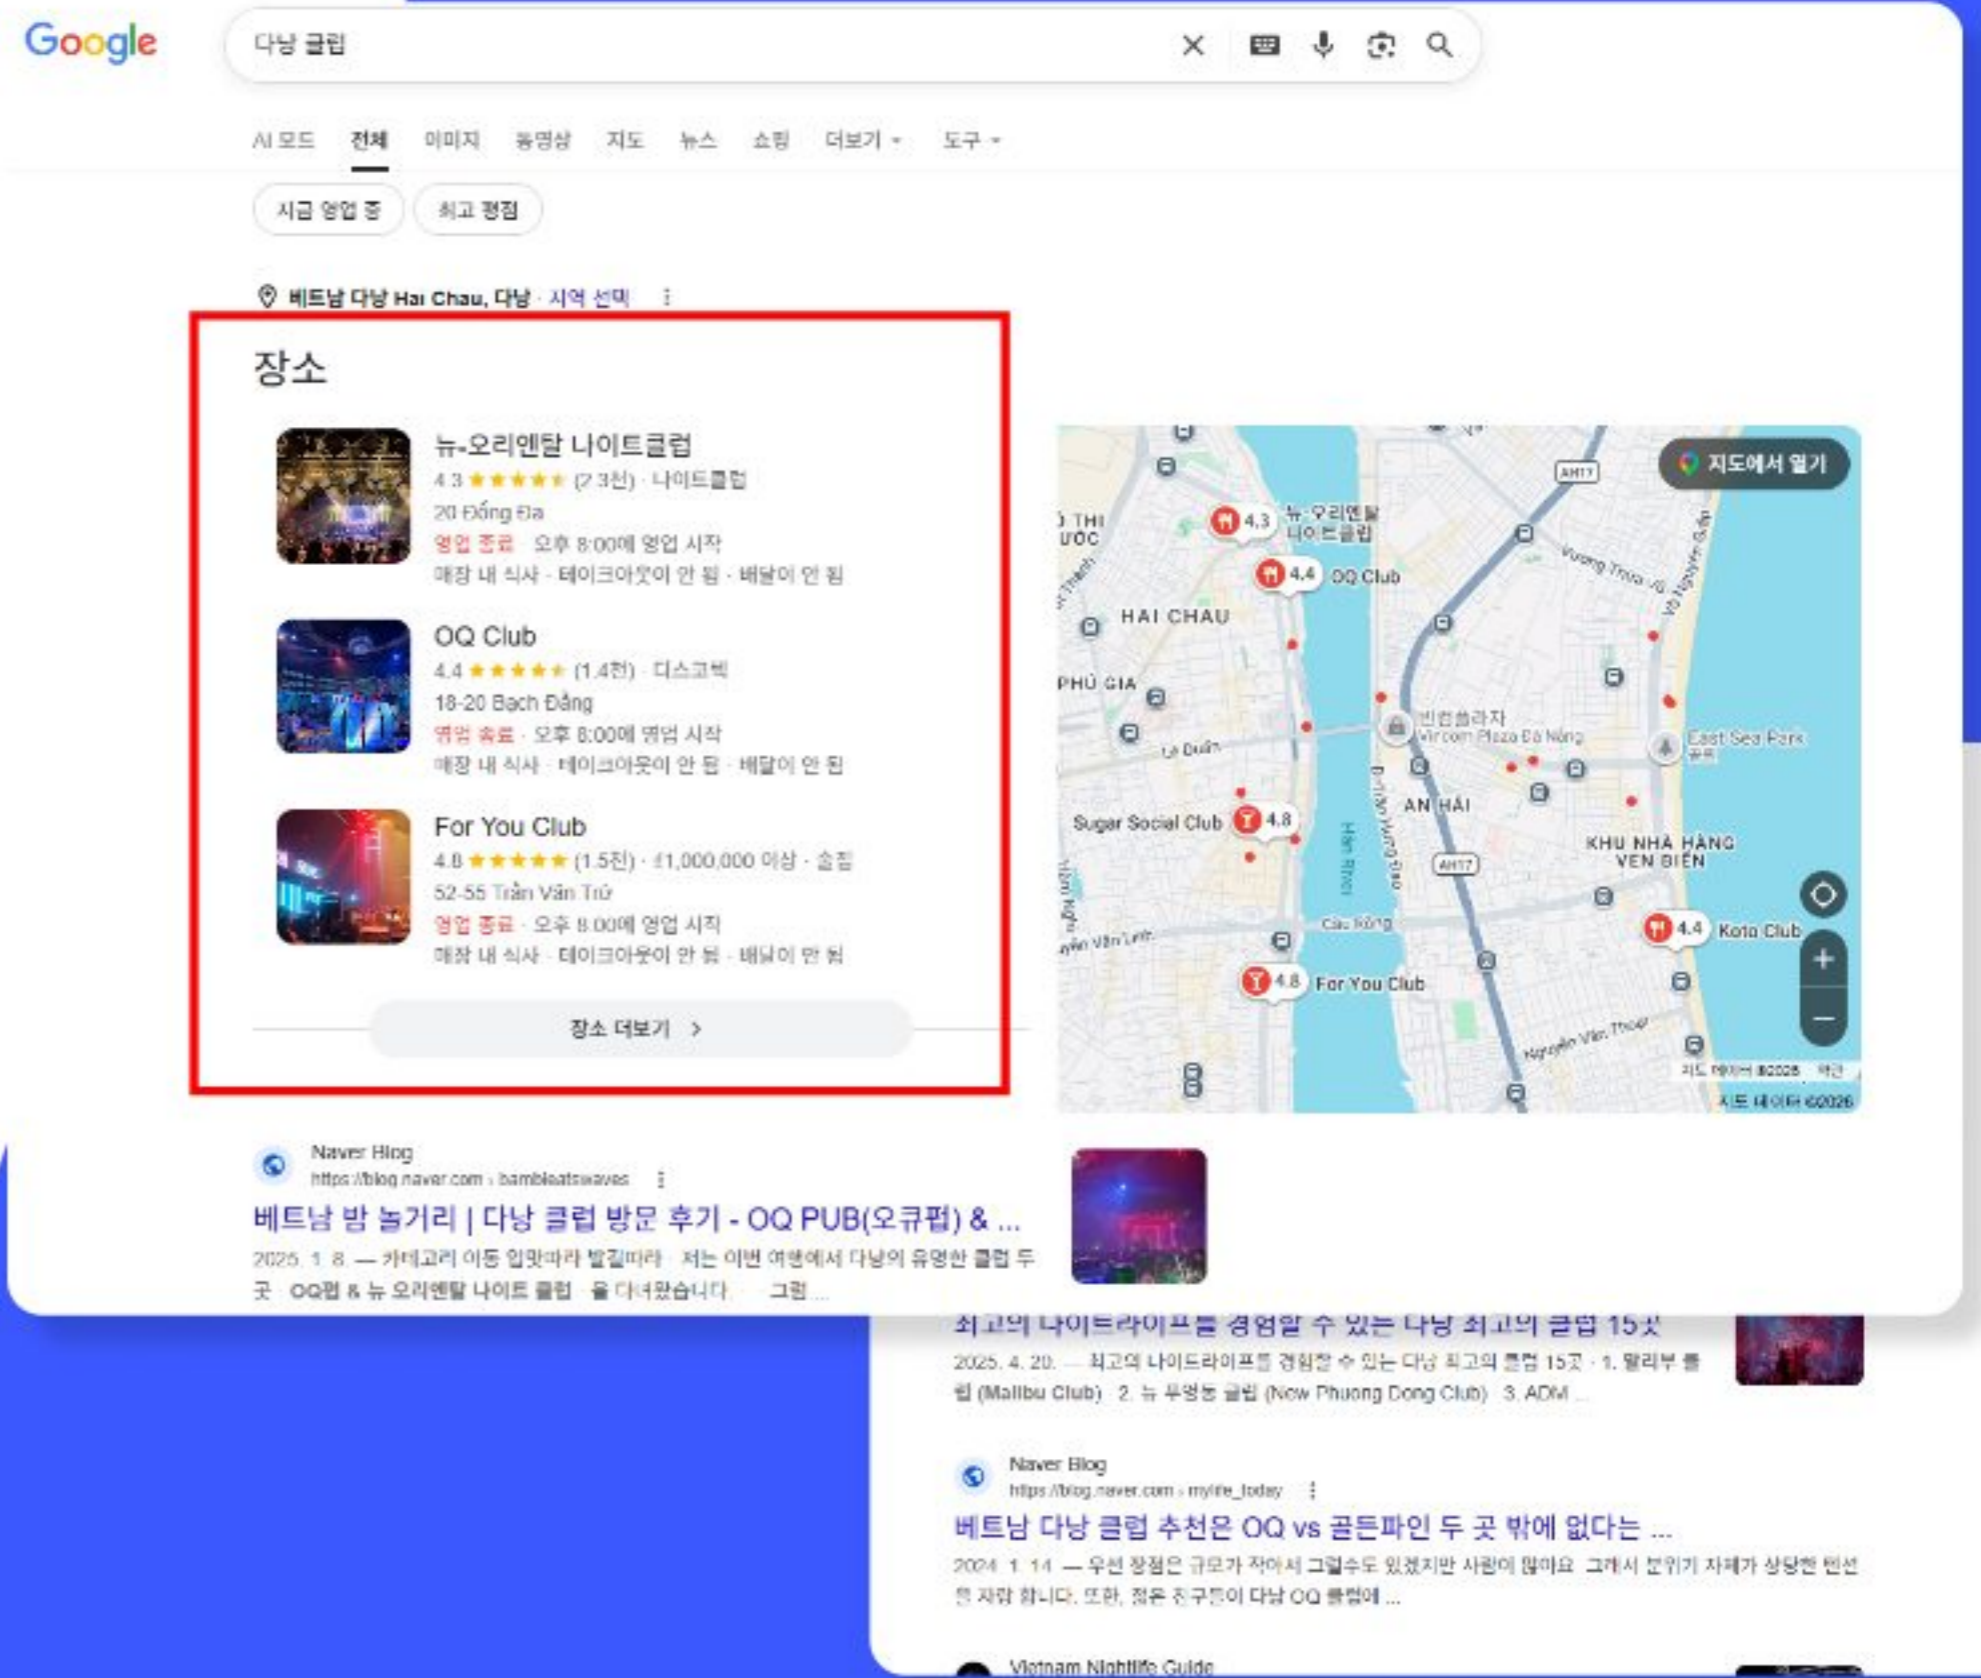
Google

다낭 클럽

AI 모드 전체 이미지 동영상 지도 뉴스 쇼핑 더보기 ▾ 도구 ▾

지금 영업 중 최고 평점

베트남 다낭 Hai Chau, 다낭 · 지역 선택

장소

뉴-오리엔탈 나이트클럽
4.3 ★★★★★ (2.3천) · 나이트클럽
20 Đống Đa
영업 종료 · 오후 8:00에 영업 시작
매장 내 식사 · 테이크아웃이 안 됨 · 배달이 안 됨

OQ Club
4.4 ★★★★★ (1.4천) · 디스코텍
18-20 Bạch Đằng
영업 종료 · 오후 8:00에 영업 시작
매장 내 식사 · 테이크아웃이 안 됨 · 배달이 안 됨

For You Club
4.8 ★★★★★ (1.5천) · ₫1,000,000 이상 · 술집
52-55 Trần Văn Trứ
영업 종료 · 오후 8:00에 영업 시작
매장 내 식사 · 테이크아웃이 안 됨 · 배달이 안 됨

장소 더보기 >

지도에서 열기
4.3 뉴-오리엔탈 나이트클럽
4.4 OQ Club
HAI CHAU
PHÚ GIA
빈컴플라자 Vincom Plaza Đà Nẵng
East Sea Park
AN HẢI
Sugar Social Club 4.8
KHU NHÀ HÀNG VEN BIỂN
4.4 Koto Club
4.8 For You Club
Vương Thừa Vũ
Lê Duẩn
Hàn River
Cầu Rồng
Nguyễn Văn Thoại
AH17
지도 데이터 ©2026

Naver Blog
https://blog.naver.com › bambleatswaves
베트남 밤 놀거리 | 다낭 클럽 방문 후기 - OQ PUB(오큐펍) & ...
2025. 1. 8. — 카테고리 이동 입맛따라 발길따라 . 저는 이번 여행에서 다낭의 유명한 클럽 두 곳 . OQ펍 & 뉴 오리엔탈 나이트 클럽 . 을 다녀왔습니다 . 그럼 ...

최고의 나이트라이프를 경험할 수 있는 다낭 최고의 클럽 15곳
2025. 4. 20. — 최고의 나이트라이프를 경험할 수 있는 다낭 최고의 클럽 15곳 · 1. 말리부 클럽 (Malibu Club) · 2. 뉴 푸옹동 클럽 (New Phuong Dong Club) · 3. ADM ...

Naver Blog
https://blog.naver.com › mylife_today
베트남 다낭 클럽 추천은 OQ vs 골든파인 두 곳 밖에 없다는 ...
2024. 1. 14. — 우선 장점은 규모가 작아서 그럴수도 있겠지만 사람이 많아요. 그래서 분위기 자체가 상당한 텐션을 자랑 합니다. 또한, 젊은 친구들이 다낭 OQ 클럽에 ...

Vietnam Nightlife Guide